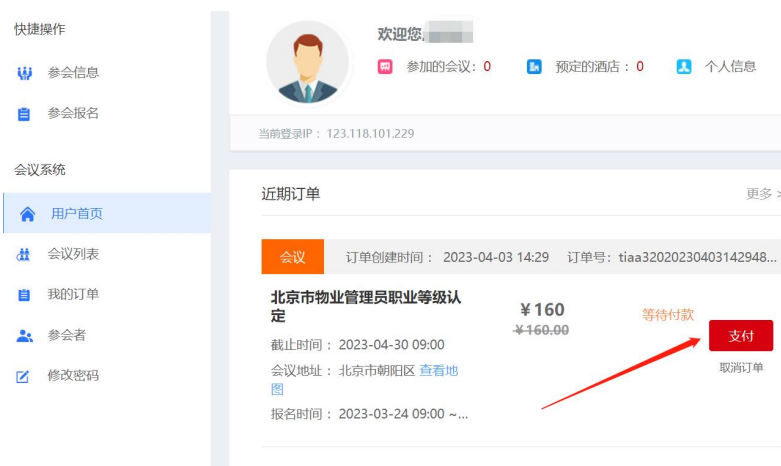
快捷操作

参会信息

参会报名

会议系统

用户首页

会议列表

我的订单

参会者

修改密码

欢迎您,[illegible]

参加的会议：0　预定的酒店：0　个人信息

当前登录IP：123.118.101.229

近期订单

更多 >

会议　订单创建时间： 2023-04-03 14:29　订单号：tiaa32020230403142948...

北京市物业管理员职业等级认定

截止时间： 2023-04-30 09:00

会议地址： 北京市朝阳区 查看地图

报名时间： 2023-03-24 09:00 ~...

¥160
¥160.00

等待付款

支付

取消订单